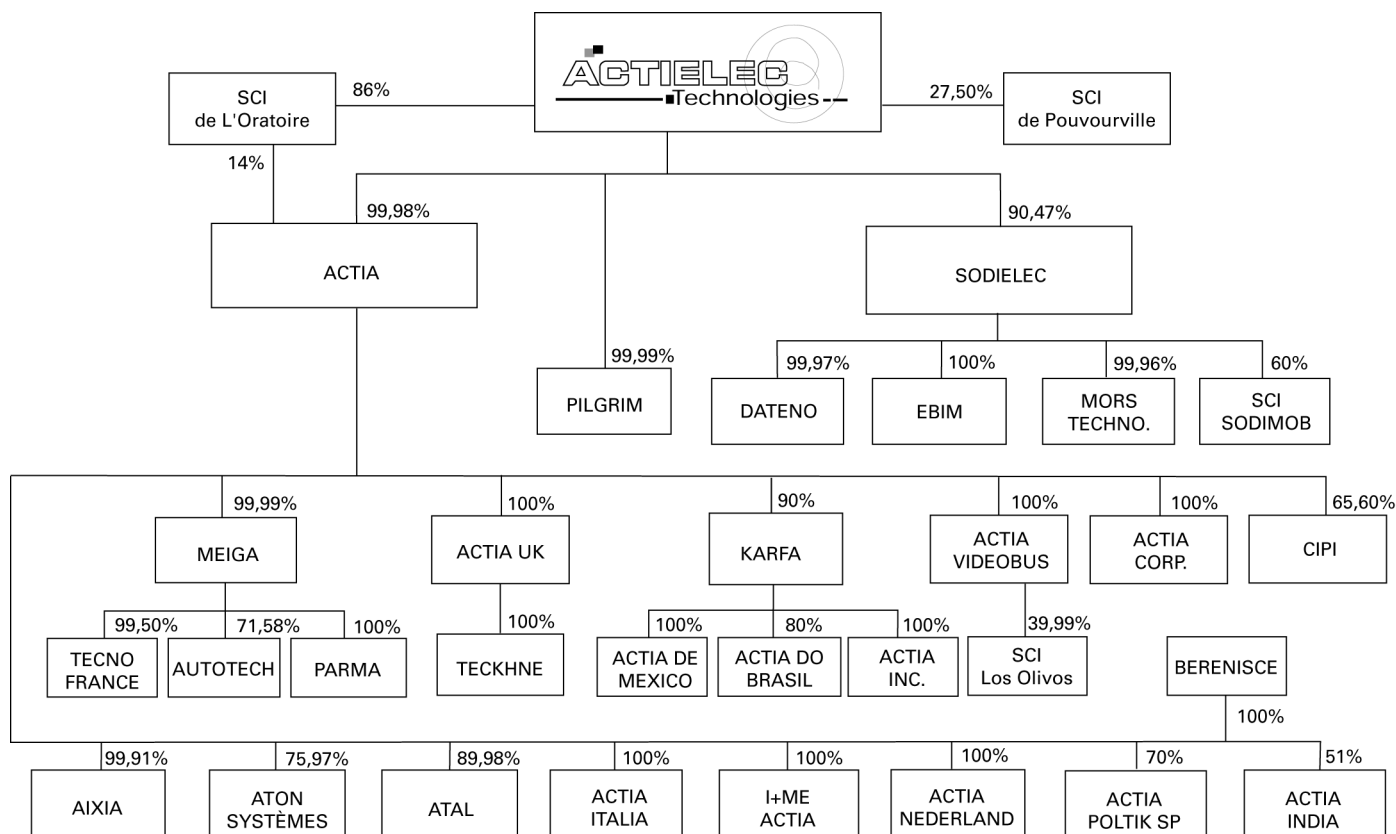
ACTIELEC Technologies

SCI de L'Oratoire

86%

27,50%

SCI de Pouvourville

14%

99,98%

ACTIA

90,47%

SODIELEC

99,99%

PILGRIM

99,97%

DATENO

100%

EBIM

99,96%

MORS TECHNO.

60%

SCI SODIMOB

99,99%

MEIGA

100%

ACTIA UK

90%

KARFA

100%

ACTIA VIDEOBUS

100%

ACTIA CORP.

65,60%

CIPI

99,50%

TECNO FRANCE

71,58%

AUTOTECH

100%

PARMA

100%

TECKHNE

100%

ACTIA DE MEXICO

80%

ACTIA DO BRASIL

100%

ACTIA INC.

39,99%

SCI Los Olivos

BERENISCE

100%

99,91%

AIXIA

75,97%

ATON SYSTÈMES

89,98%

ATAL

100%

ACTIA ITALIA

100%

I+ME ACTIA

100%

ACTIA NEDERLAND

70%

ACTIA POLTIK SP

51%

ACTIA INDIA